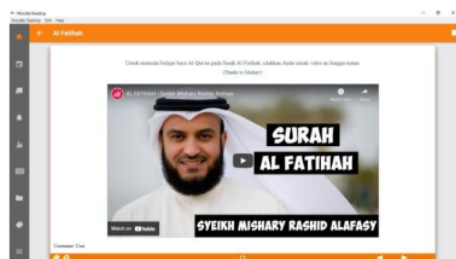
Moodle Desktop
Moodle Desktop Edit Help

Al Fatihah

Untuk memulai belajar baca Al Qur'an pada Surah Al Fatihah, silahkan Anda simak video ini hingga tamat.
(Thanks to Mishary)

AL FATIHAH - Syeikh Mishary Rashid Alafasy
Watch later
Share

SURAH
AL FATIHAH

SYEIKH MISHARY RASHID ALAFASY

Watch on YouTube

Username: User
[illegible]